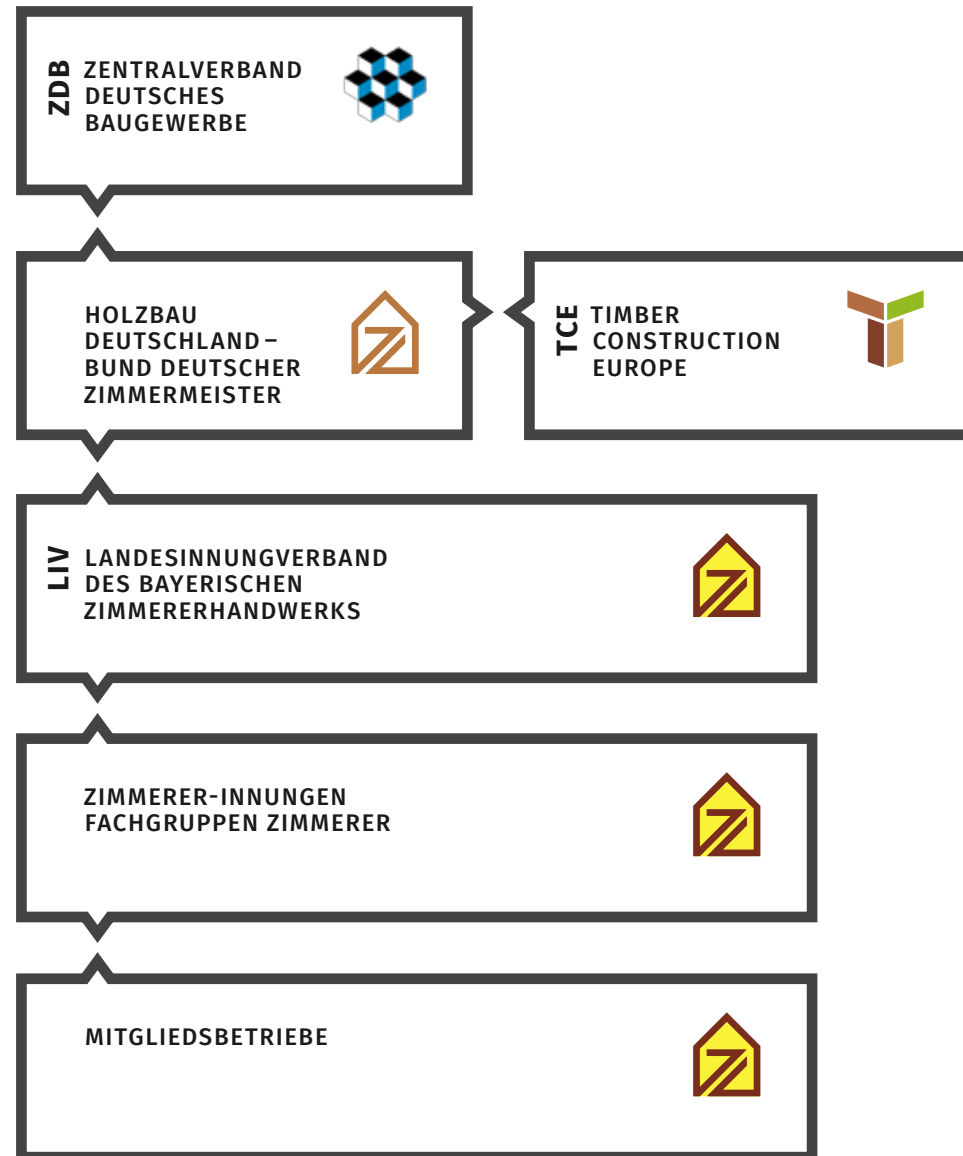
ZDB
ZENTRALVERBAND DEUTSCHES BAUGEWERBE

HOLZBAU DEUTSCHLAND – BUND DEUTSCHER ZIMMERMEISTER

TCE
TIMBER CONSTRUCTION EUROPE

LIV
LANDESINNUNGVERBAND DES BAYERISCHEN ZIMMERERHANDWERKS

ZIMMERER-INNUNGEN FACHGRUPPEN ZIMMERER

MITGLIEDSBETRIEBE